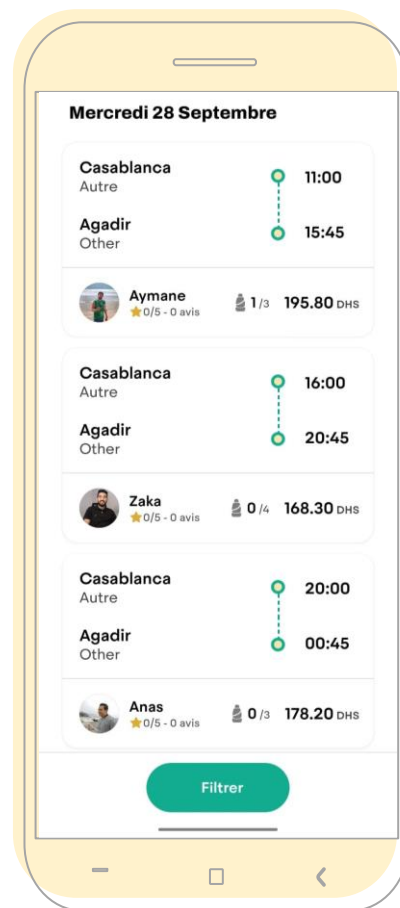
Mercredi 28 Septembre

Casablanca
Autre
11:00

Agadir
Other
15:45

Aymane
★0/5 - 0 avis
1/3 195.80 DHS

Casablanca
Autre
16:00

Agadir
Other
20:45

Zaka
★0/5 - 0 avis
0/4 168.30 DHS

Casablanca
Autre
20:00

Agadir
Other
00:45

Anas
★0/5 - 0 avis
0/3 178.20 DHS

Filtrer